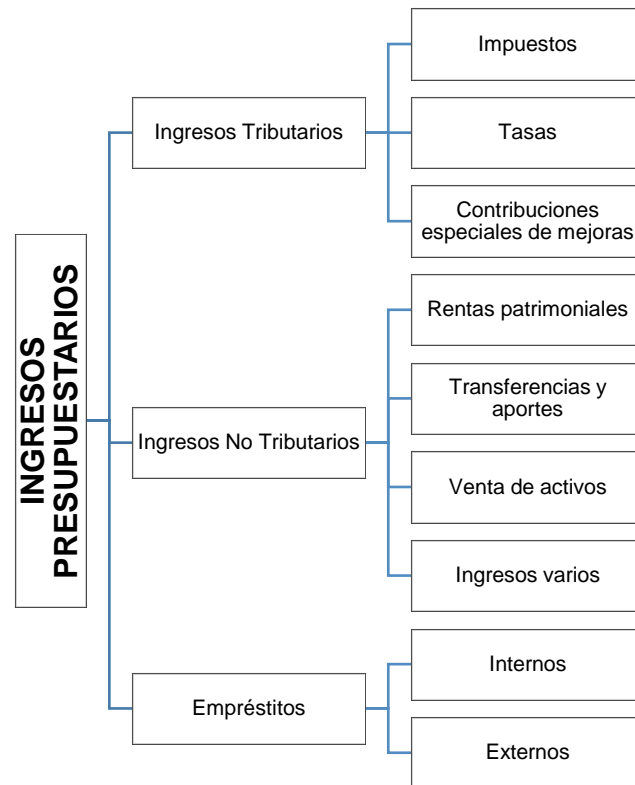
INGRESOS PRESUPUESTARIOS

Ingresos Tributarios

Impuestos

Tasas

Contribuciones especiales de mejoras

Ingresos No Tributarios

Rentas patrimoniales

Transferencias y aportes

Venta de activos

Ingresos varios

Empréstitos

Internos

Externos